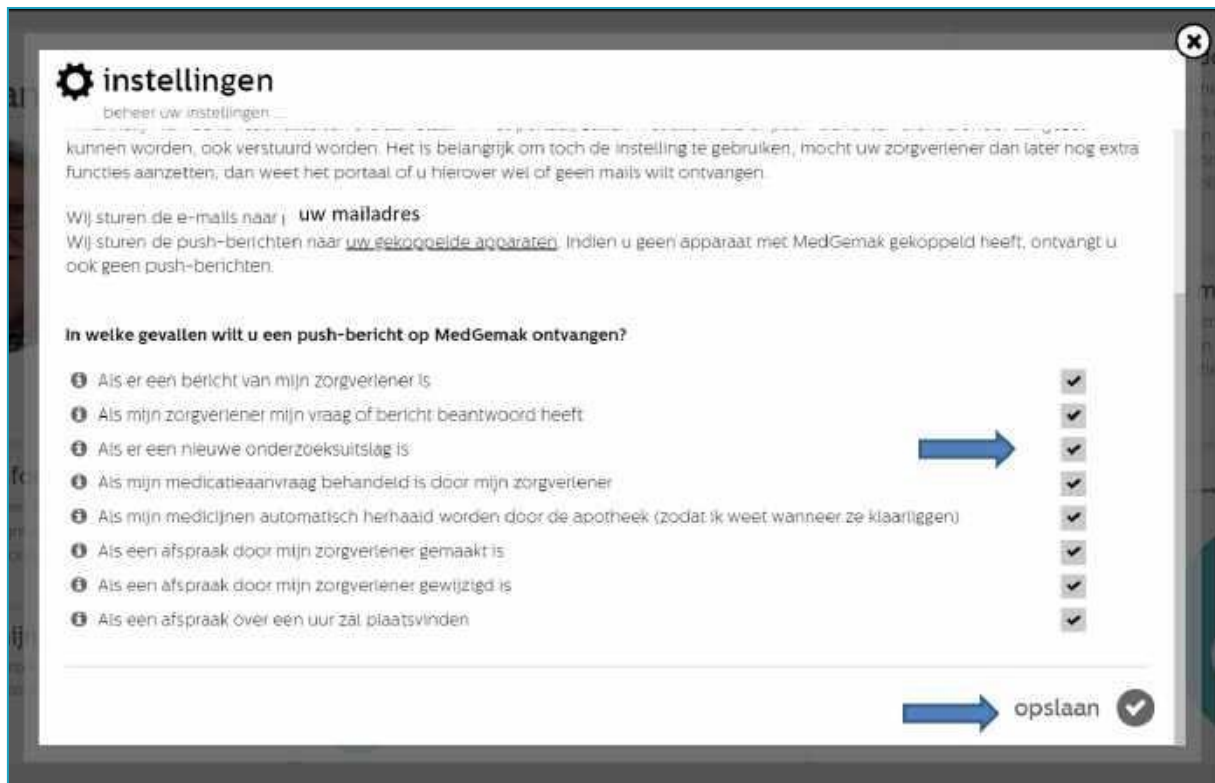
instellingen
beheer uw instellingen ...

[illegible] kunnen worden, ook verstuurd worden. Het is belangrijk om toch de instelling te gebruiken, mocht uw zorgverlener dan later nog extra functies aanzetten, dan weet het portaal of u hierover wel of geen mails wilt ontvangen.

Wij sturen de e-mails naar uw mailadres
Wij sturen de push-berichten naar uw gekoppelde apparaten. Indien u geen apparaat met MedGemak gekoppeld heeft, ontvangt u ook geen push-berichten.

In welke gevallen wilt u een push-bericht op MedGemak ontvangen?

Als er een bericht van mijn zorgverlener is
Als mijn zorgverlener mijn vraag of bericht beantwoord heeft
Als er een nieuwe onderzoeksuitslag is
Als mijn medicatieaanvraag behandeld is door mijn zorgverlener
Als mijn medicijnen automatisch herhaald worden door de apotheek (zodat ik weet wanneer ze klaarliggen)
Als een afspraak door mijn zorgverlener gemaakt is
Als een afspraak door mijn zorgverlener gewijzigd is
Als een afspraak over een uur zal plaatsvinden

opslaan